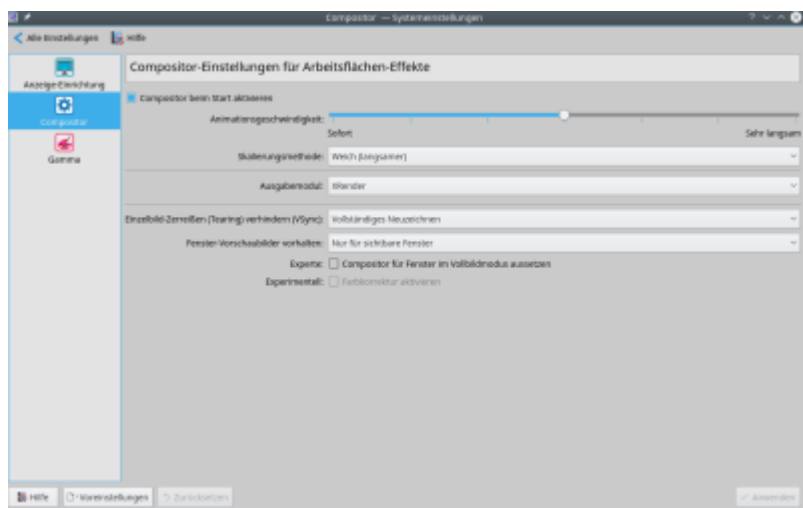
Compositor — Systemeinstellungen

Alle Einstellungen Hilfe

Anzeige-Einrichtung

Compositor

Gamma

Compositor-Einstellungen für Arbeitsflächen-Effekte

Compositor beim Start aktivieren

Animationsgeschwindigkeit:

Sofort

Sehr langsam

Skalierungsmethode: Weich (langsamer)

Ausgabemodul: XRender

Einzelbild-Zerreißen (Tearing) verhindern (VSync): Vollständiges Neuzeichnen

Fenster-Vorschaubilder vorhalten: Nur für sichtbare Fenster

Experte: Compositor für Fenster im Vollbildmodus aussetzen

Experimentell: Farbkorrektur aktivieren

Hilfe

Voreinstellungen

Zurücksetzen

Anwenden